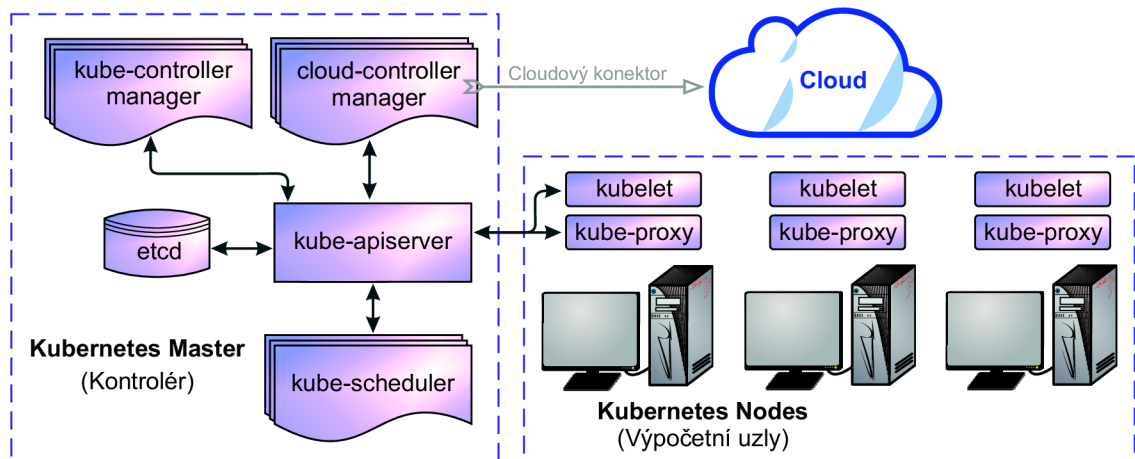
kube-controller manager

cloud-controller manager

Cloudový konektor

Cloud

kubelet

kube-proxy

kubelet

kube-proxy

kubelet

kube-proxy

etcd

kube-apiserver

Kubernetes Master
(Kontrolér)

kube-scheduler

Kubernetes Nodes
(Výpočetní uzly)